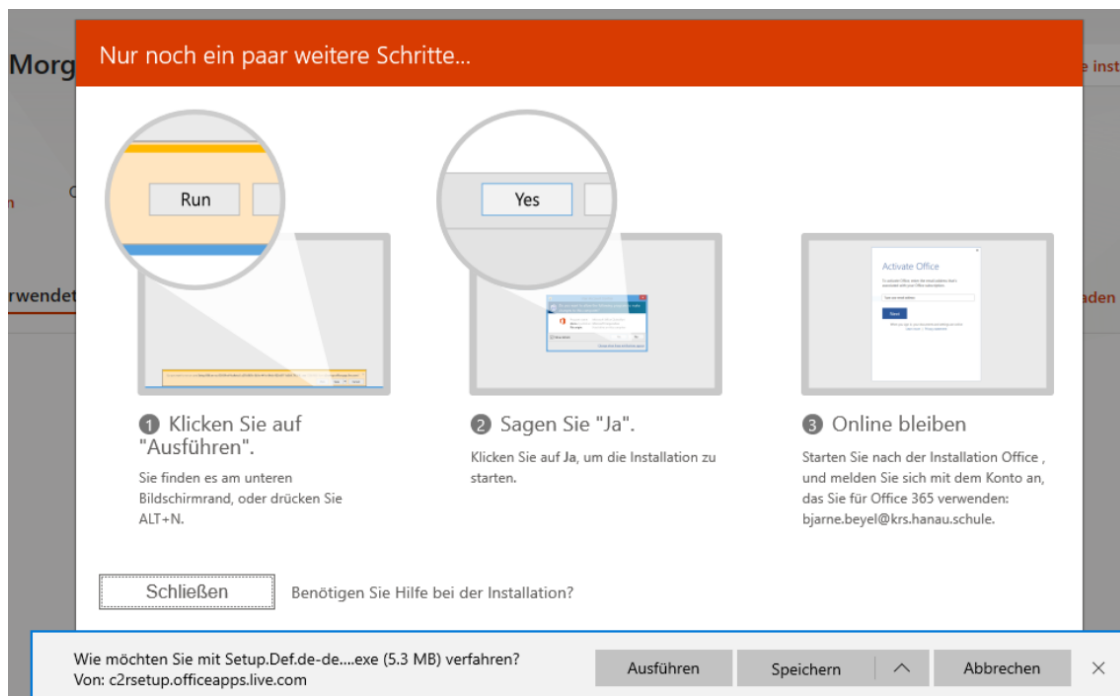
Morg

e inst

n

C

rwendet

aden

Nur noch ein paar weitere Schritte...

Run

Yes

Activate Office

Next

1 Klicken Sie auf "Ausführen".

Sie finden es am unteren Bildschirmrand, oder drücken Sie ALT+N.

2 Sagen Sie "Ja".

Klicken Sie auf Ja, um die Installation zu starten.

3 Online bleiben

Starten Sie nach der Installation Office , und melden Sie sich mit dem Konto an, das Sie für Office 365 verwenden: bjarne.beyel@krs.hanau.schule.

Schließen

Benötigen Sie Hilfe bei der Installation?

Wie möchten Sie mit Setup.Def.de-de....exe (5.3 MB) verfahren?
Von: c2rsetup.officeapps.live.com

Ausführen

Speichern

Abbrechen

×